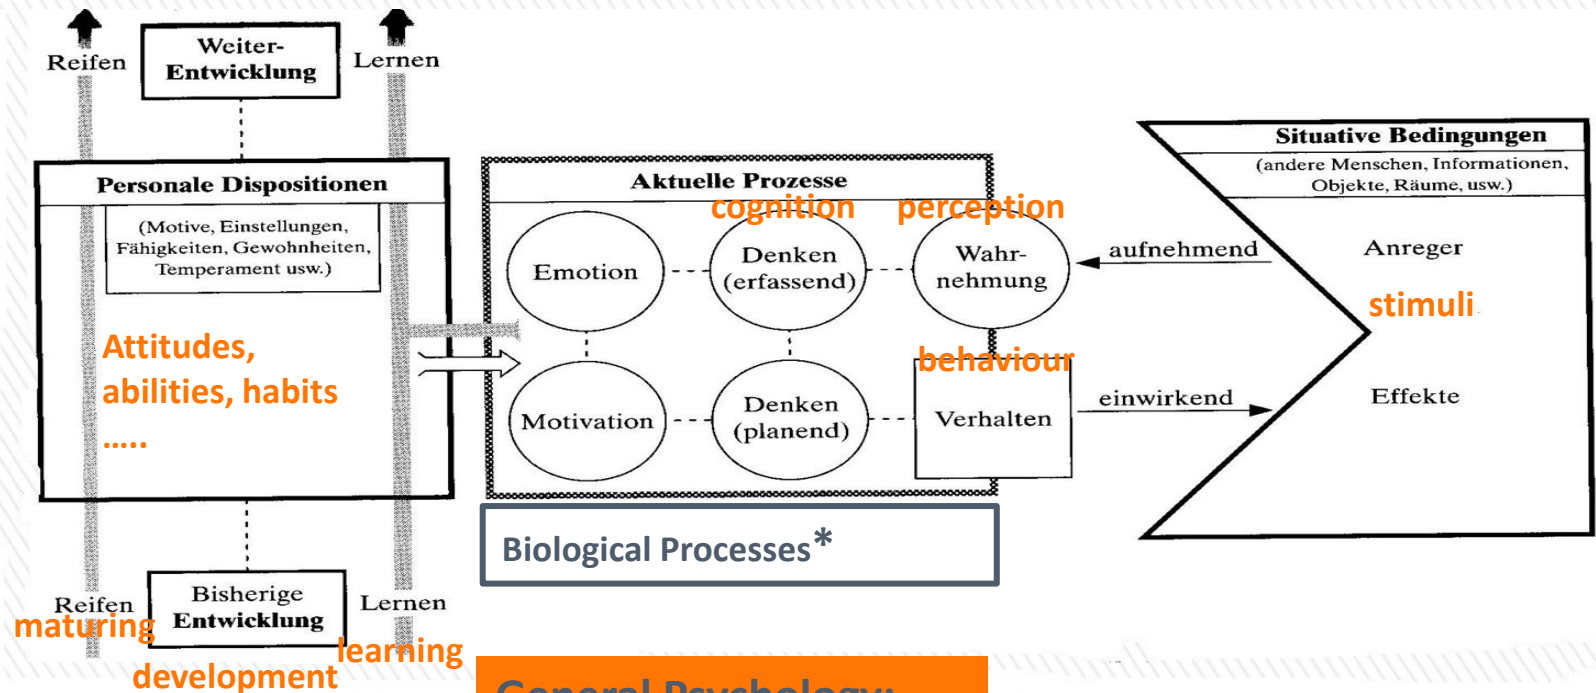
Reifen

Weiter-
Entwicklung

Lernen

Personale Dispositionen

(Motive, Einstellungen, Fähigkeiten, Gewohnheiten, Temperament usw.)

Attitudes, abilities, habits .....

Aktuelle Prozesse

cognition

perception

Emotion

Denken (erfassend)

Wahr-nehmung

Motivation

Denken (planend)

behaviour

Verhalten

Situative Bedingungen

(andere Menschen, Informationen, Objekte, Räume, usw.)

aufnehmend

Anreger

stimuli

einwirkend

Effekte

Biological Processes*

Reifen

maturing

Bisherige Entwicklung

Lernen

learning

development

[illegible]